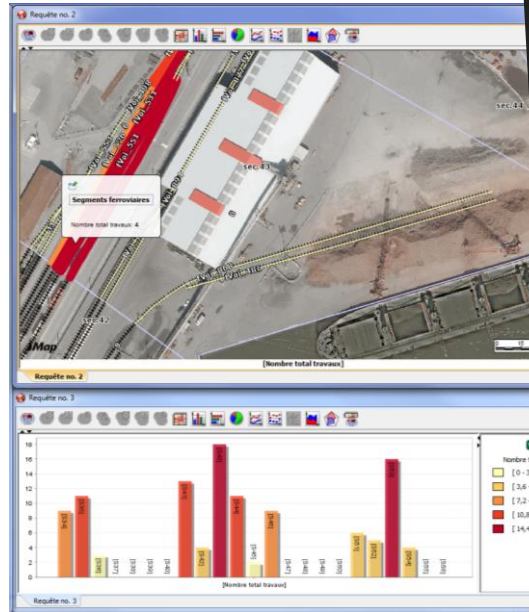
Requête no. 2

sec.44

Voie 551

sec.41

Segments ferroviaires

Nombre total travaux: 4

sec.42

JMap

[Nombre total travaux]

Requête no. 2

Requête no. 3

18
16
14
12
10
8
6
4
2
0

[Nombre total travaux]

Nombre

[0 - 3

[3,6

[7,2

[10,8

[14,4

Requête no. 3